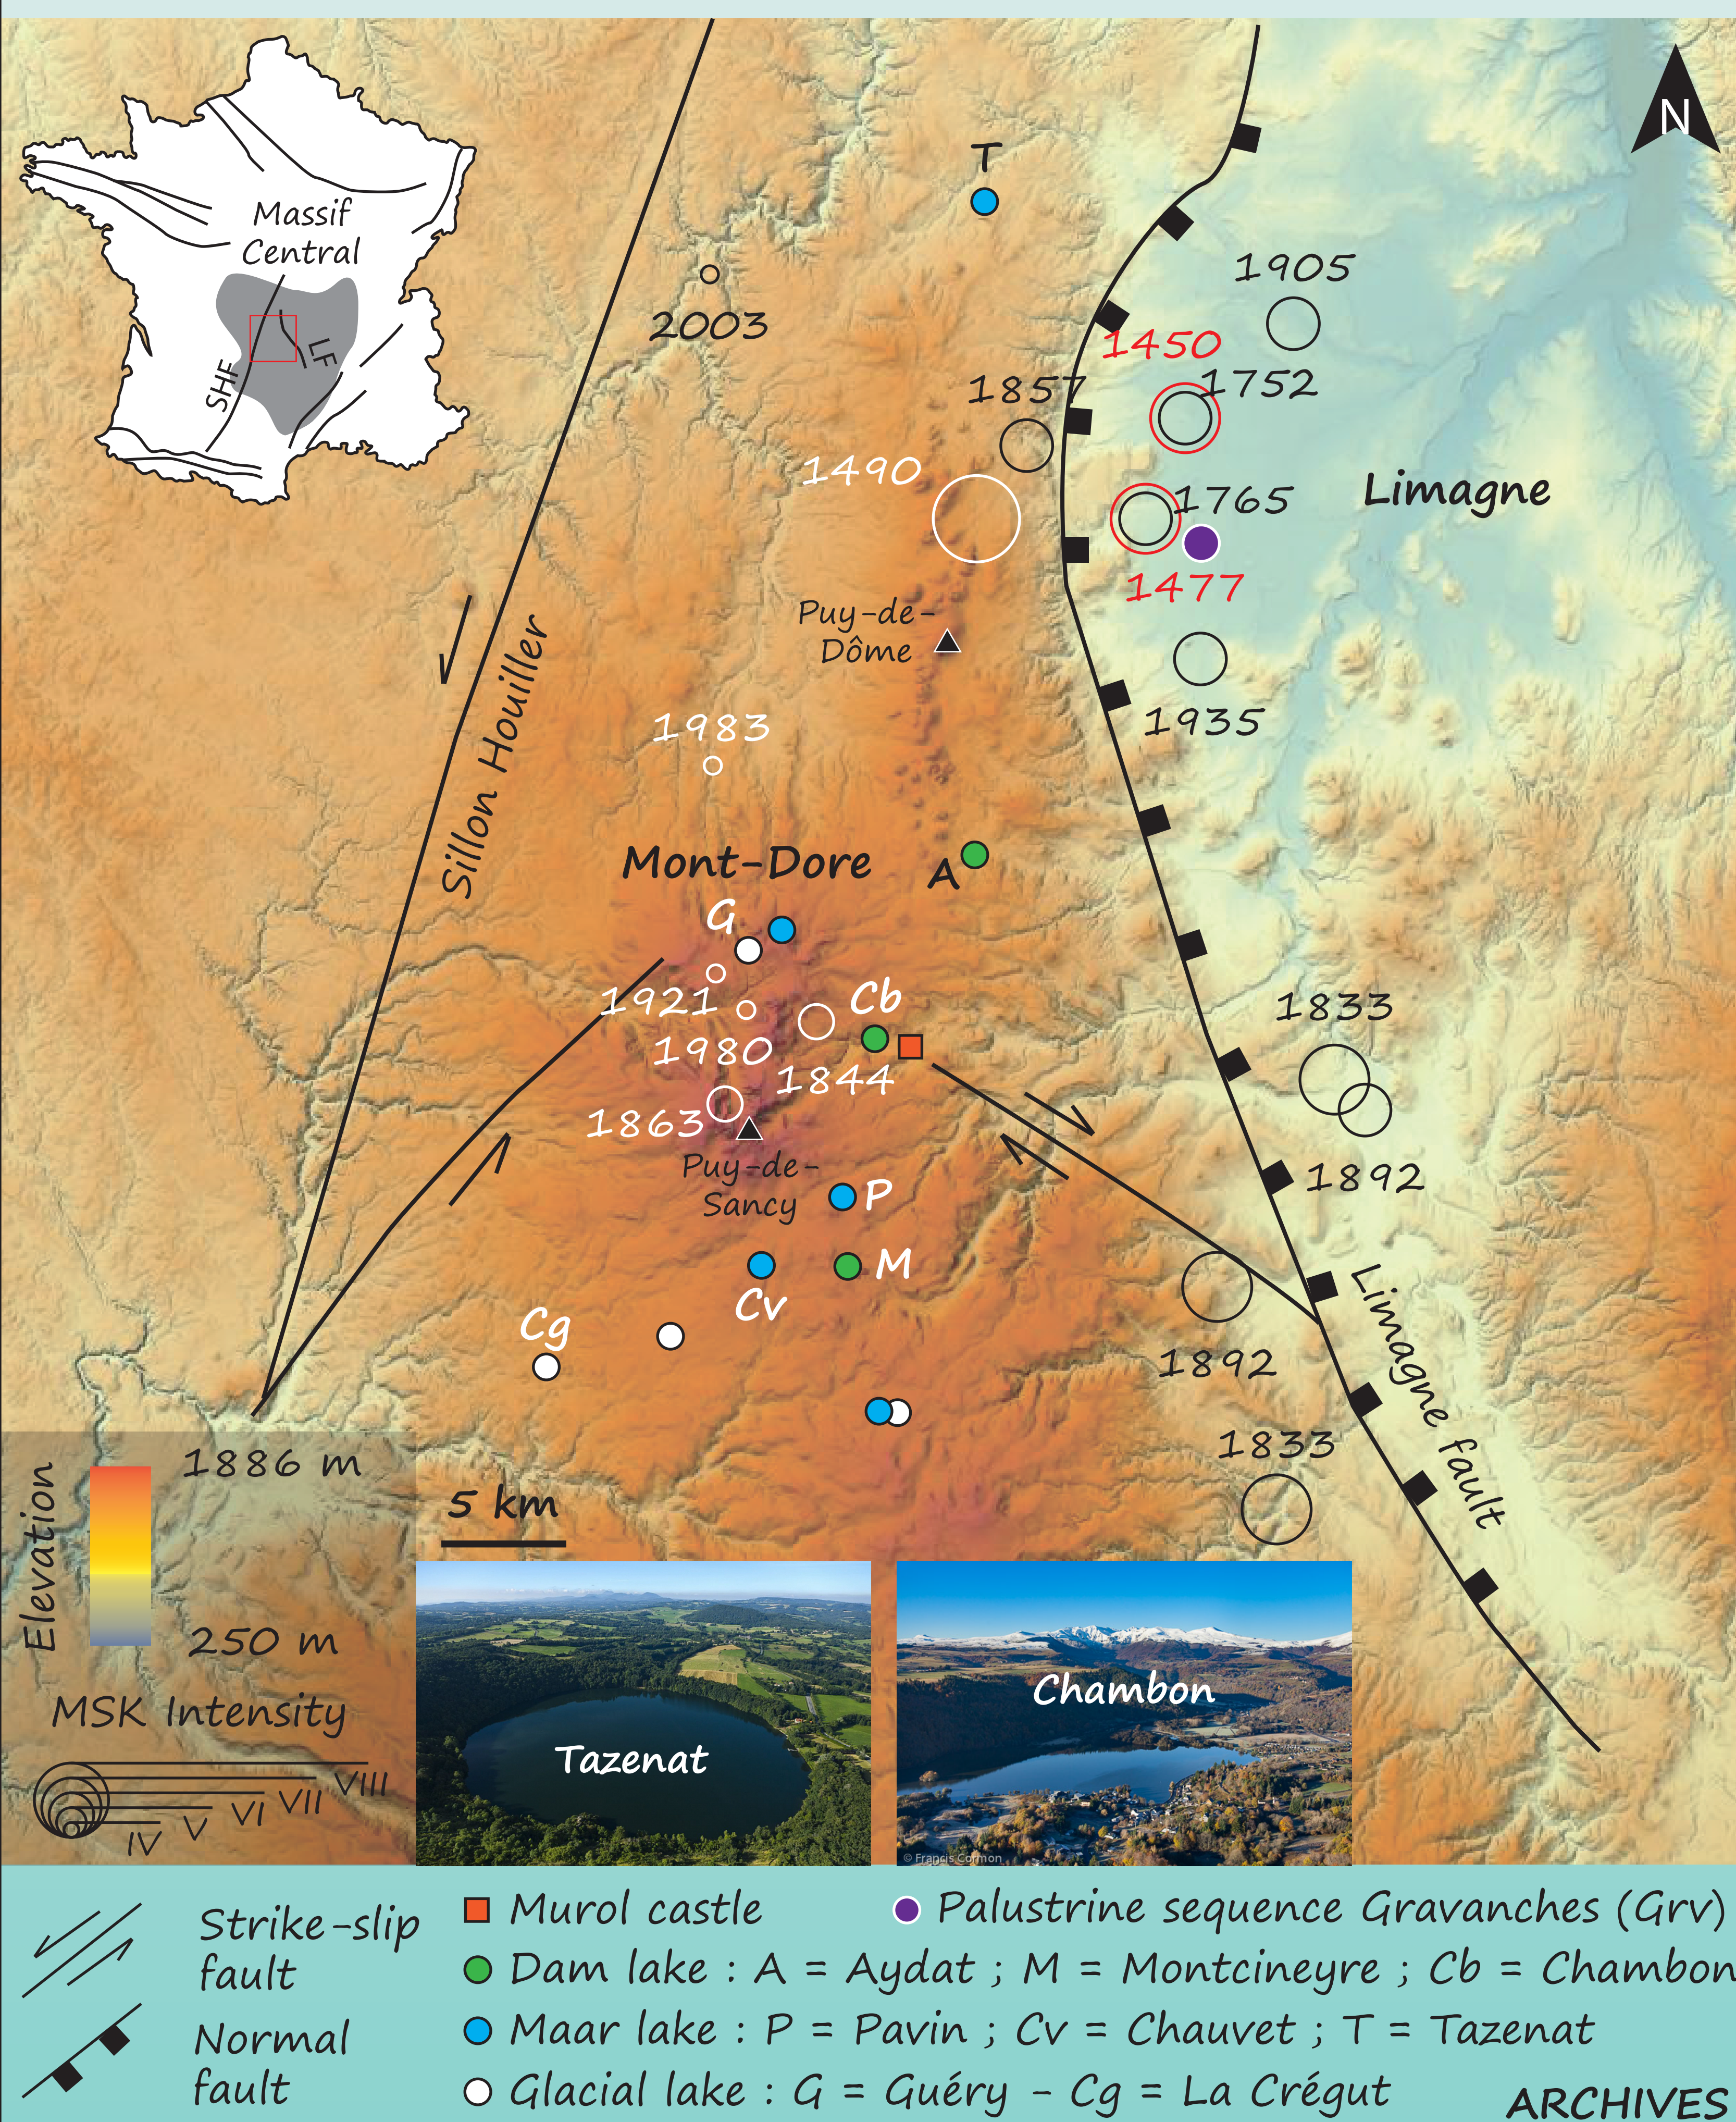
N

Massif Central

SHF

LF

T

2003

1905

1450

1752

1857

1490

1765

Limagne

1477

Puy-de-Dôme

1935

1983

Sillon Houiller

Mont-Dore

A

G

1921

Cb

1980

1844

1833

1863

Puy-de-Sancy

1892

P

M

Cv

Limagne fault

Cg

1892

1833

Elevation

1886 m

250 m

5 km

MSK Intensity

IV V VI VII VIII

Tazenat

Chambon

© Francis Cormon

Strike-slip fault

Normal fault

Murol castle

Palustrine sequence Gravanches (Grv)

Dam lake : A = Aydat ; M = Montcineyre ; Cb = Chambon

Maar lake : P = Pavin ; Cv = Chauvet ; T = Tazenat

Glacial lake : G = Guéry – Cg = La Crégut

ARCHIVES